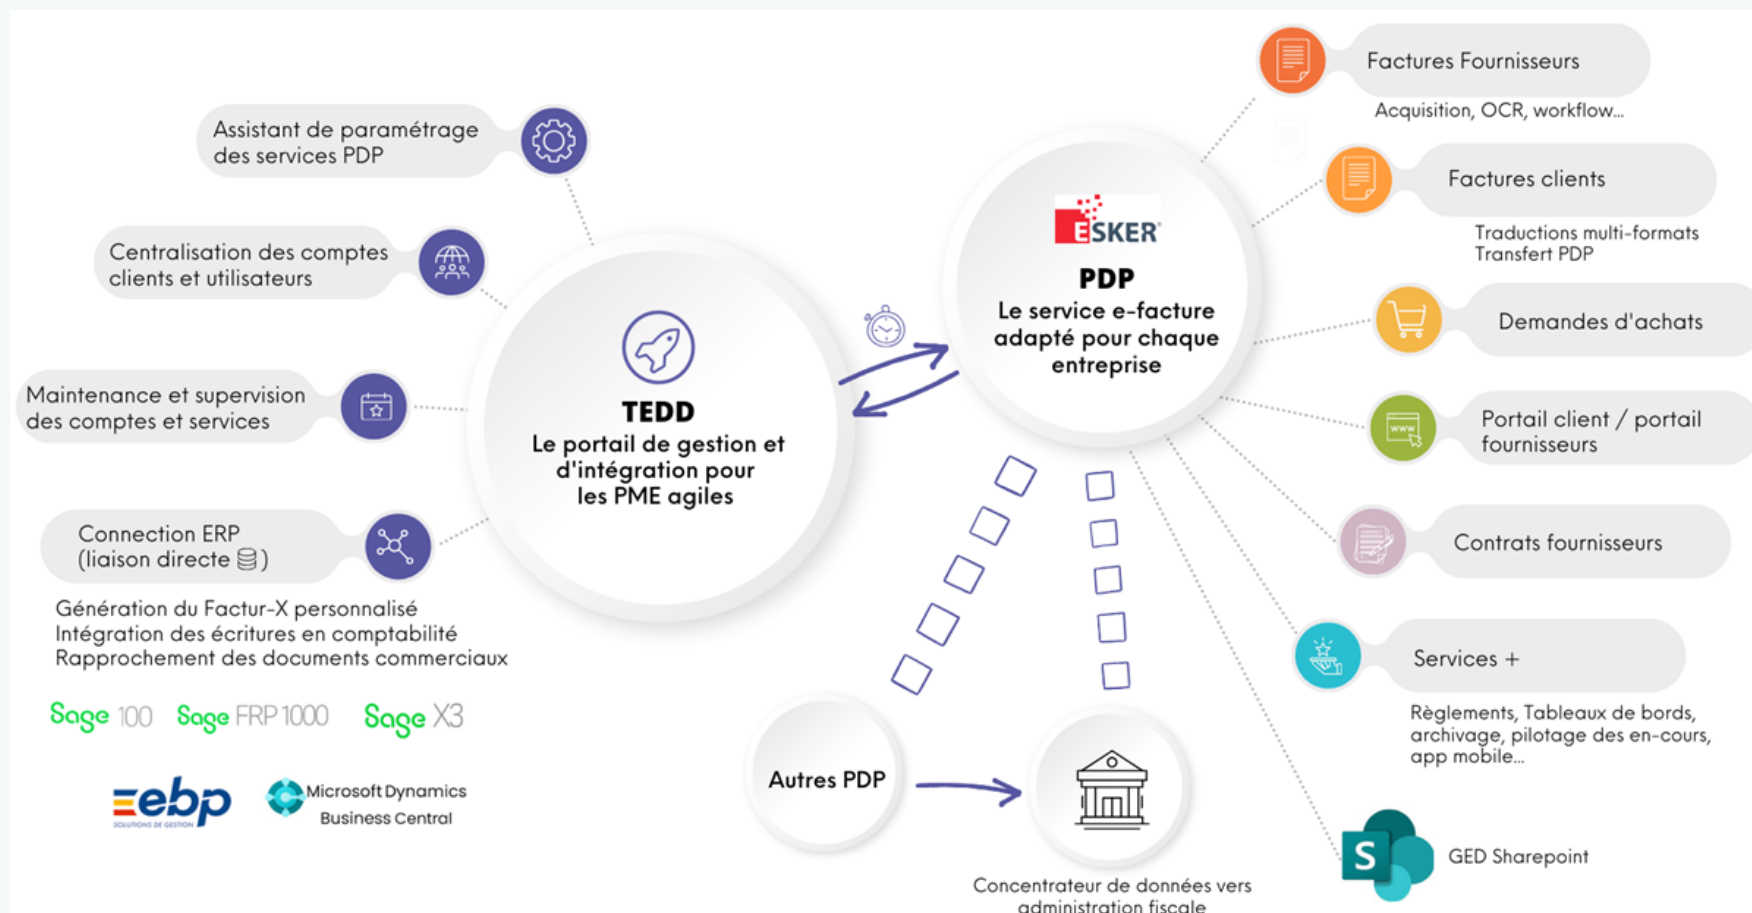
Assistant de paramétrage des services PDP

Centralisation des comptes clients et utilisateurs

Maintenance et supervision des comptes et services

Connection ERP (liaison directe )

Génération du Factur-X personnalisé
Intégration des écritures en comptabilité
Rapprochement des documents commerciaux

Sage 100 Sage FRP 1000 Sage X3

ebp SOLUTIONS DE GESTION

Microsoft Dynamics Business Central

TEDD
Le portail de gestion et d'intégration pour les PME agiles

ESKER
PDP
Le service e-facture adapté pour chaque entreprise

Autres PDP

Concentrateur de données vers administration fiscale

Factures Fournisseurs
Acquisition, OCR, workflow...

Factures clients
Traductions multi-formats
Transfert PDP

Demandes d'achats

Portail client / portail fournisseurs

Contrats fournisseurs

Services +
Règlements, Tableaux de bords, archivage, pilotage des en-cours, app mobile...

GED Sharepoint